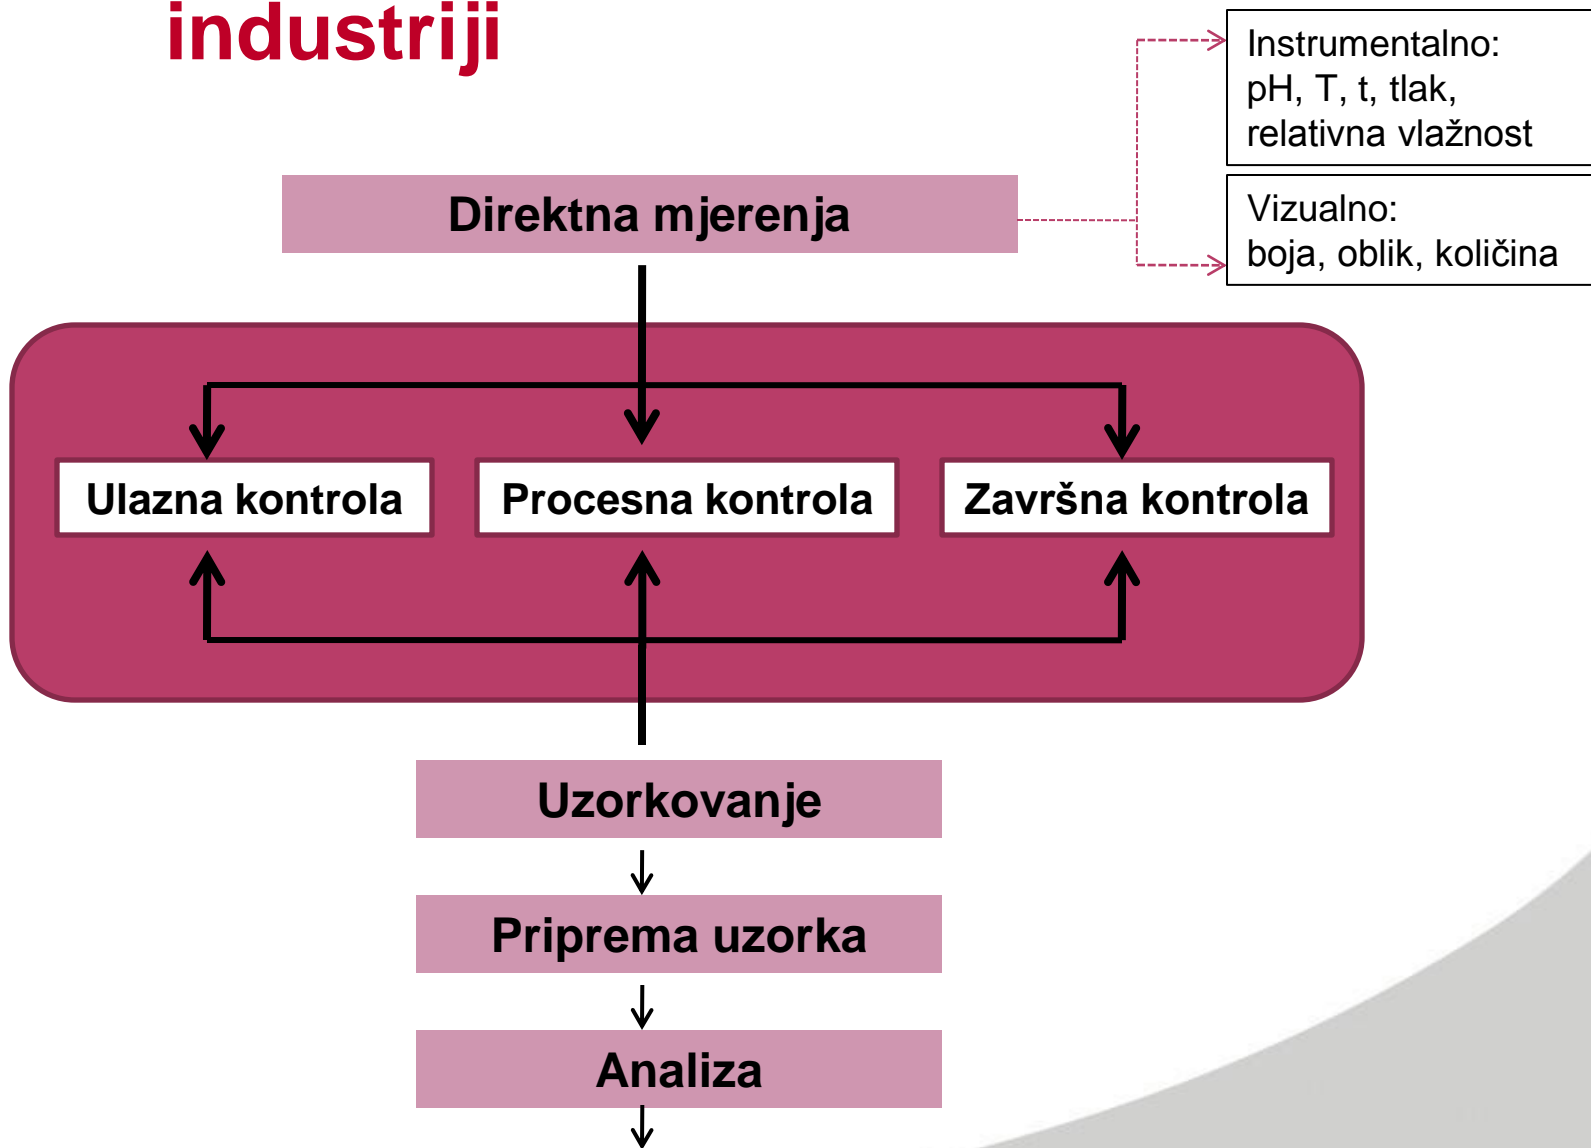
industriji

Instrumentalno: pH, T, t, tlak, relativna vlažnost

Direktna mjerenja

Vizualno: boja, oblik, količina

Ulazna kontrola

Procesna kontrola

Završna kontrola

Uzorkovanje

Priprema uzorka

Analiza